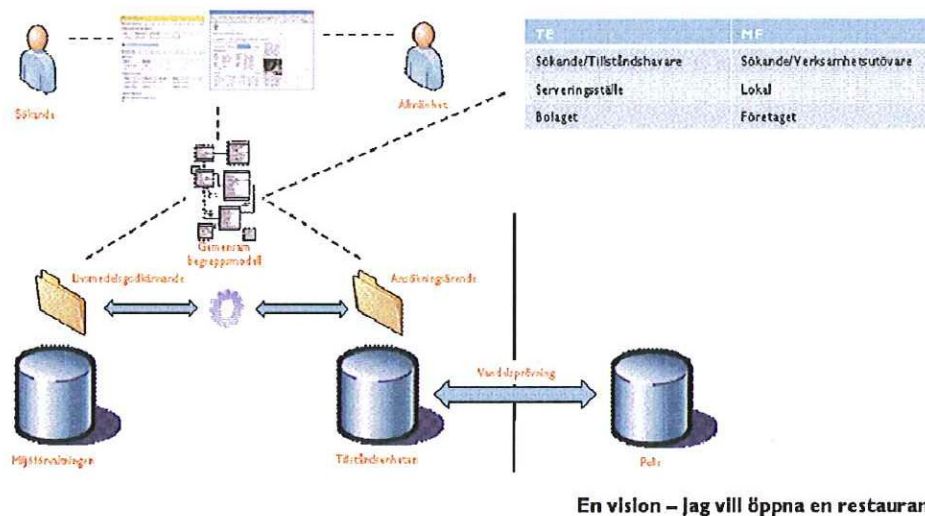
Sökande

Allmänhet

| TE | MF |
|---|---|
| Sökande/Tillståndshavare | Sökande/Verksamhetsutövare |
| Serveringsställe | Lokal |
| Bolaget | Företaget |

Gemensam begreppsmodell

Livsmedelsgodkännande

Ansökningsärende

Vandelsprövning

Miljöförvaltningen

Tillståndsenheten

Polis

En vision – Jag vill öppna en restauran